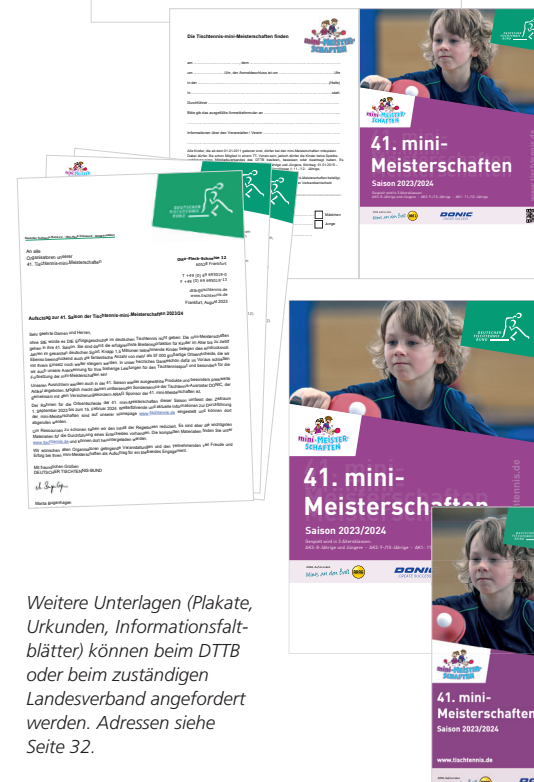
Die Tischtennis-mini-Meisterschaften finden

mini-Meisterschaften

41. mini-Meisterschaften

Saison 2023/2024

DONIC

DEUTSCHER TISCHTENNIS-BUND

Aufschlag zur 41. Saison der Tischtennis-mini-Meisterschaften 2023/24

Mit freundlichen Grüßen
DEUTSCHER TISCHTENNIS-BUND

mini-Meisterschaften

41. mini-Meisterschaften

Saison 2023/2024

DONIC

41. mini-Meisterschaften

Saison 2023/2024

www.tischtennis.de

Weitere Unterlagen (Plakate, Urkunden, Informationsfaltblätter) können beim DTTB oder beim zuständigen Landesverband angefordert werden. Adressen siehe Seite 32.